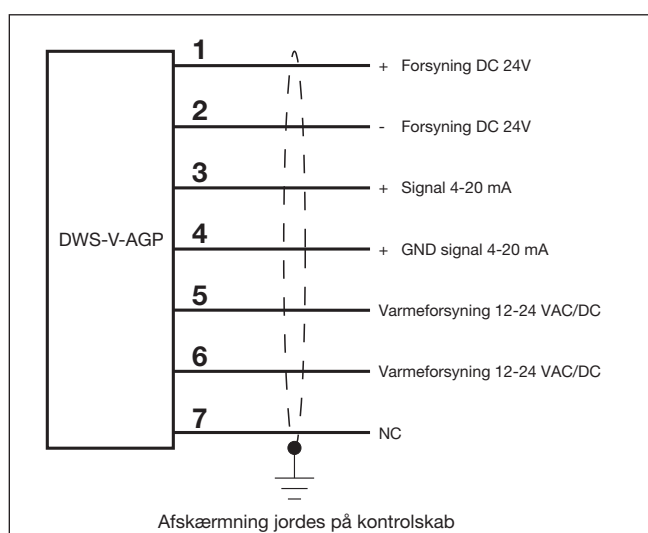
DWS-V-AGP

1 + Forsyning DC 24V

2 - Forsyning DC 24V

3 + Signal 4-20 mA

4 + GND signal 4-20 mA

5 Varmeforsyning 12-24 VAC/DC

6 Varmeforsyning 12-24 VAC/DC

7 NC

Afskærmning jordes på kontrolskab